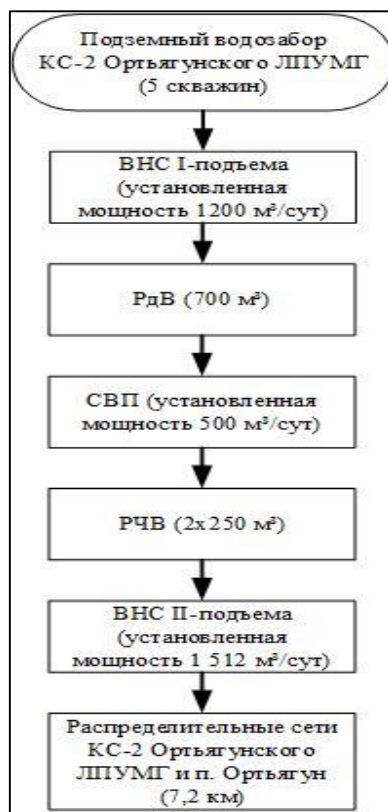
Подземный водозабор КС-2 Ортьягунского ЛПУМГ (5 скважин)

ВНС I-подъема (установленная мощность 1200 м³/сут)

РдВ (700 м³)

СВП (установленная мощность 500 м³/сут)

РЧВ (2х250 м³)

ВНС II-подъема (установленная мощность 1 512 м³/сут)

Распределительные сети КС-2 Ортьягунского ЛПУМГ и п. Ортьягун (7,2 км)